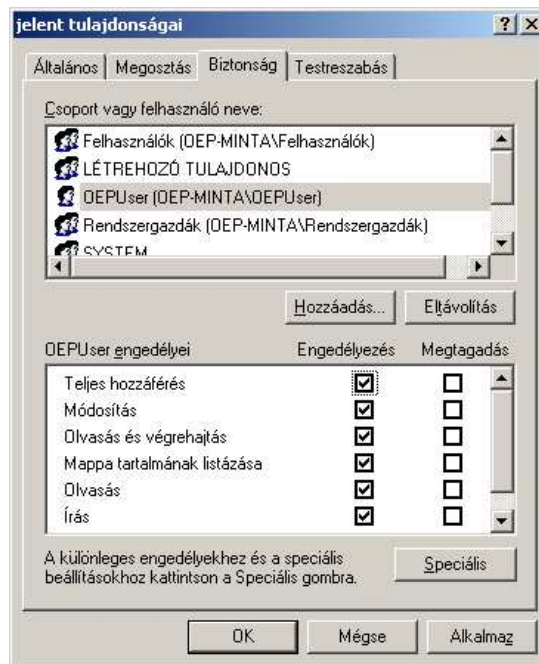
jelent tulajdonságai ? X

Általános | Megosztás | Biztonság | Testreszabás

Csoport vagy felhasználó neve:

Felhasználók (OEP-MINTA\Felhasználók)
LÉTREHOZÓ TULAJDONOS
OEPUser (OEP-MINTA\OEPUser)
Rendszergazdák (OEP-MINTA\Rendszergazdák)
SYSTEM

Hozzáadás... Eltávolítás

| OEPUser engedélyei | Engedélyezés | Megtagadás |
|---|---|---|
| Teljes hozzáférés | ☑ | ☐ |
| Módosítás | ☑ | ☐ |
| Olvasás és végrehajtás | ☑ | ☐ |
| Mappa tartalmának listázása | ☑ | ☐ |
| Olvasás | ☑ | ☐ |
| Írás | ☑ | ☐ |

A különleges engedélyekhez és a speciális beállításokhoz kattintson a Speciális gombra.

Speciális

OK Mégse Alkalmaz